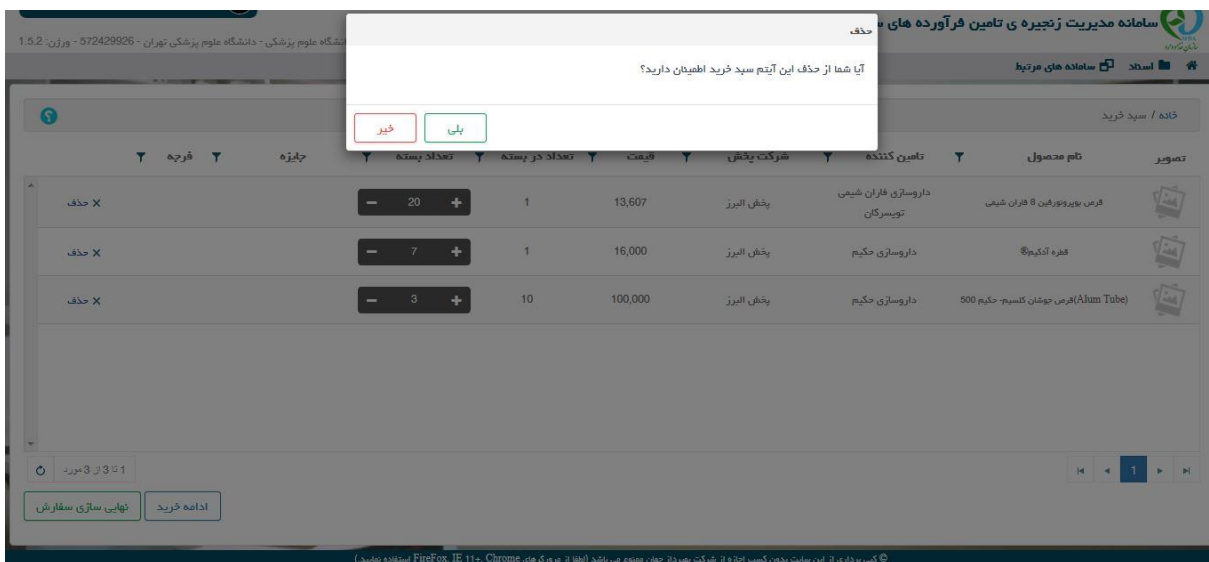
سامانه مدیریت زنجیره ی تامین فرآورده های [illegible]

دانشگاه علوم پزشکی - دانشگاه علوم پزشکی تهران - 572429926 - ورژن: 1.5.2

اسناد سامانه های مرتبط

خانه / سبد خرید

حذف

آیا شما از حذف این آیتم سبد خرید اطمینان دارید؟

بلی خیر

| تصویر | نام محصول | تامین کننده | شرکت پخش | قیمت | تعداد در بسته | تعداد بسته | جایزه | فرجه | |
|---|---|---|---|---|---|---|---|---|---|
| | قرص بوپرونورفین 8 فاران شیمی | داروسازی فاران شیمی تویسرکان | پخش البرز | 13,607 | 1 | 20 | | | حذف × |
| | قطره آدکیم® | داروسازی حکیم | پخش البرز | 16,000 | 1 | 7 | | | حذف × |
| | (Alum Tube)قرص جوشان کلسیم- حکیم 500 | داروسازی حکیم | پخش البرز | 100,000 | 10 | 3 | | | حذف × |

1 تا 3 از 3 مورد

1

ادامه خرید نهایی سازی سفارش

© کپی برداری از این سایت بدون کسب اجازه از شرکت بهرداد جهان ممنوع می باشد (لطفا از مرورگر های Chrome، IE 11+، FireFox استفاده نمایید)